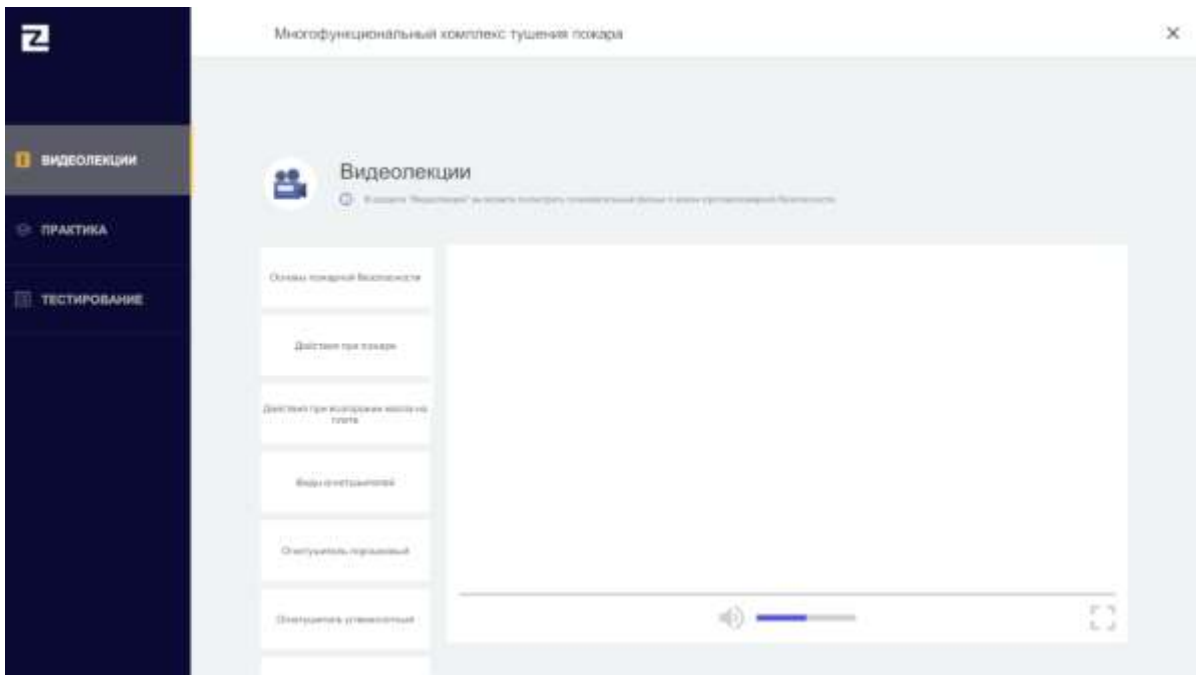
Многофункциональный комплекс тушения пожара

×

ВИДЕОЛЕКЦИИ

ПРАКТИКА

ТЕСТИРОВАНИЕ

Видеолекции

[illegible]

Основы пожарной безопасности

Действия при пожаре

Действия при возгорании масла на плите

Виды огнетушителей

Огнетушитель порошковый

Огнетушитель углекислотный